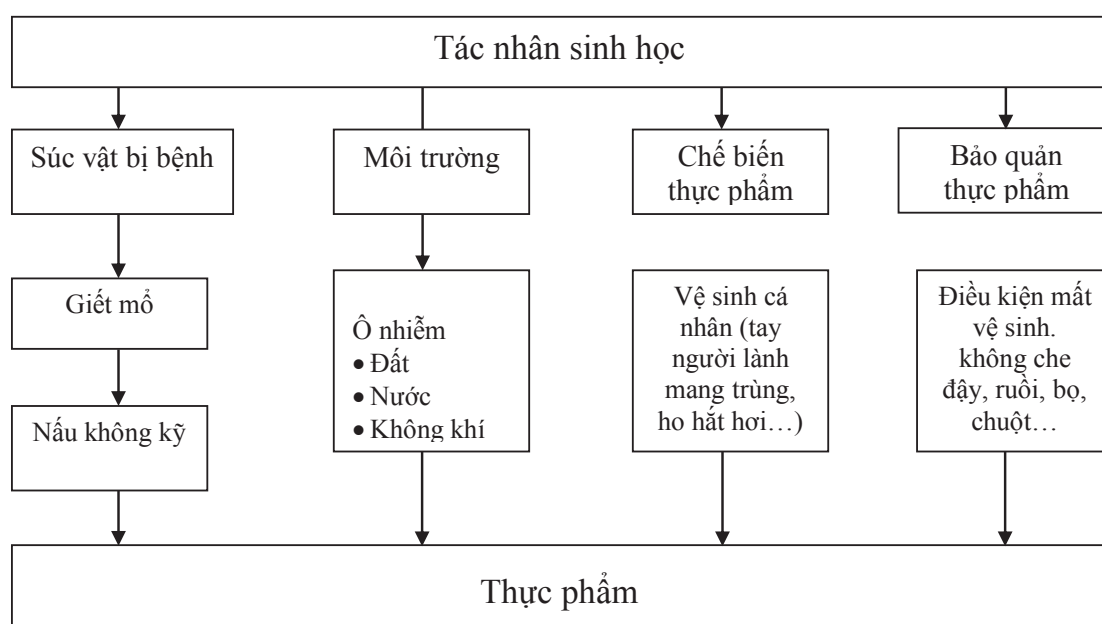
Tác nhân sinh học

Súc vật bị bệnh

Môi trường

Chế biến thực phẩm

Bảo quản thực phẩm

Giết mổ

Nấu không kỹ

Ô nhiễm
• Đất
• Nước
• Không khí

Vệ sinh cá nhân (tay người lành mang trùng, ho hắt hơi…)

Điều kiện mất vệ sinh. không che đậy, ruồi, bọ, chuột…

Thực phẩm